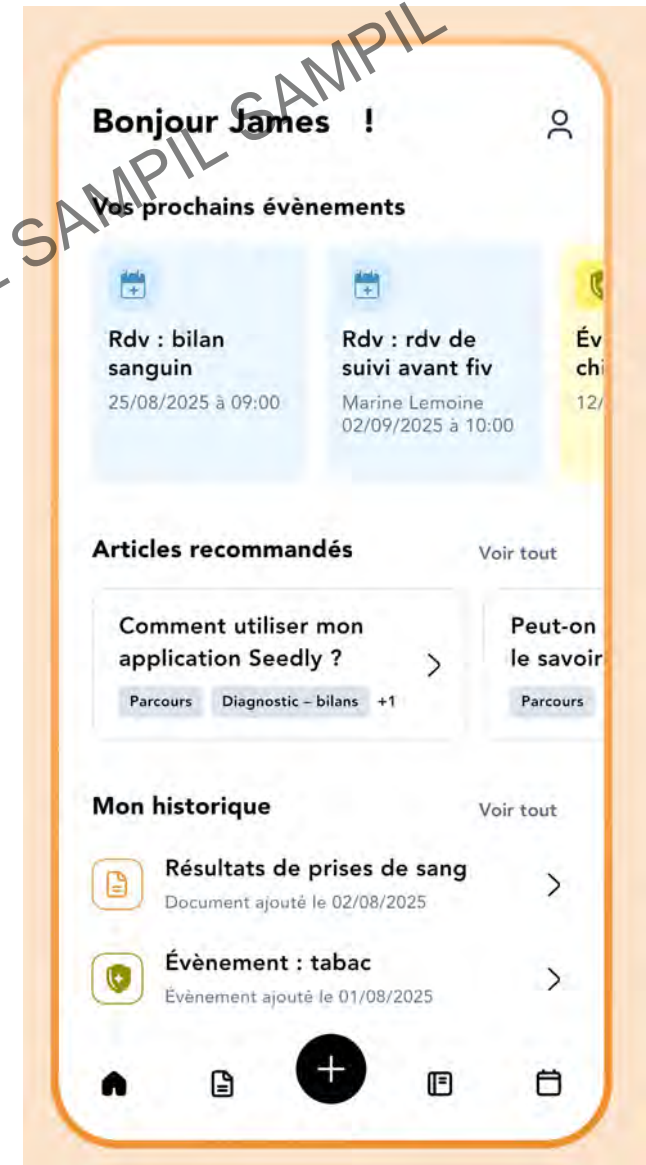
L SAMPIL SAMPIL

Bonjour James !

Vos prochains évènements

Rdv : bilan sanguin
25/08/2025 à 09:00

Rdv : rdv de suivi avant fiv
Marine Lemoine
02/09/2025 à 10:00

Év
chi
12/

Articles recommandés
Voir tout

Comment utiliser mon application Seedly ?
Parcours
Diagnostic – bilans
+1

Peut-on le savoir
Parcours

Mon historique
Voir tout

Résultats de prises de sang
Document ajouté le 02/08/2025

Évènement : tabac
Évènement ajouté le 01/08/2025

+